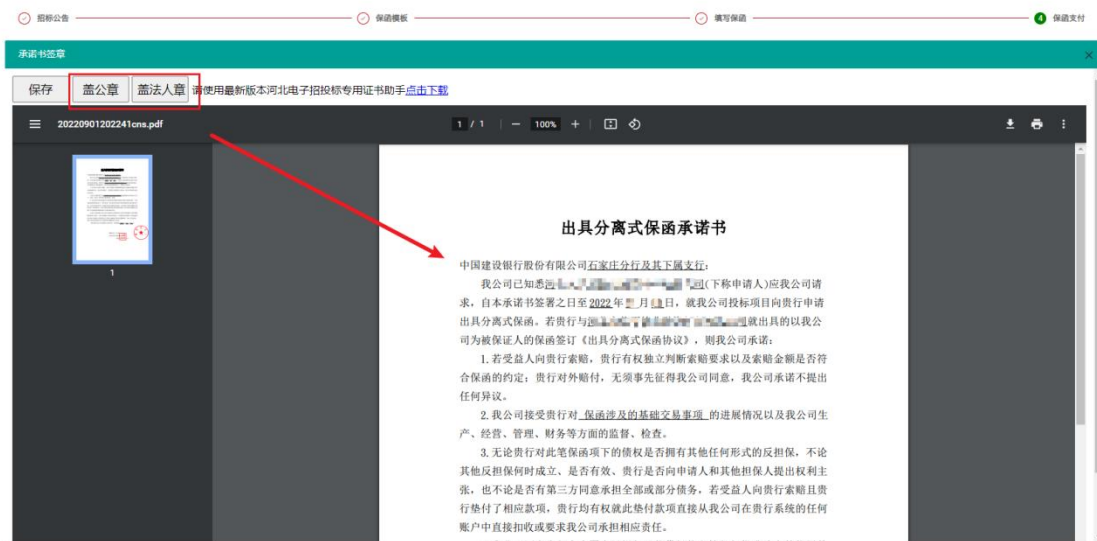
招标公告 保函模板 填写保函 4 保函支付

承诺书签章

保存 盖公章 盖法人章 请使用最新版本河北电子招投标专用证书助手点击下载

20220901202241cns.pdf 1 / 1 100%

1

出具分离式保函承诺书

中国建设银行股份有限公司石家庄分行及其下属支行:

我公司已知悉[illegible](下称申请人)应我公司请求，自本承诺书签署之日至2022年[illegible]月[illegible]日，就我公司投标项目向贵行申请出具分离式保函。若贵行与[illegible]就出具的以我公司为被保证人的保函签订《出具分离式保函协议》，则我公司承诺:

1.若受益人向贵行索赔，贵行有权独立判断索赔要求以及索赔金额是否符合保函的约定;贵行对外赔付，无须事先征得我公司同意，我公司承诺不提出任何异议。

2.我公司接受贵行对 保函涉及的基础交易事项 的进展情况以及我公司生产、经营、管理、财务等方面的监督、检查。

3.无论贵行对此笔保函项下的债权是否拥有其他任何形式的反担保，不论其他反担保何时成立、是否有效、贵行是否向申请人和其他担保人提出权利主张，也不论是否有第三方同意承担全部或部分债务，若受益人向贵行索赔且贵行垫付了相应款项，贵行均有权就此垫付款项直接从我公司在贵行系统的任何账户中直接扣收或要求我公司承担相应责任。